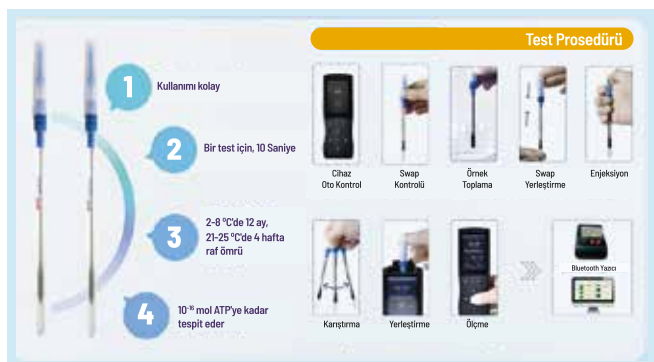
Test Prosedürü

1 Kullanımı kolay

2 Bir test için, 10 Saniye

3 2-8 °C'de 12 ay, 21-25 °C'de 4 hafta raf ömrü

4 $10^{-16}$ mol ATP'ye kadar tespit eder

Cihaz Oto Kontrol

Swap Kontrolü

Örnek Toplama

Swap Yerleştirme

Enjeksiyon

Karıştırma

Yerleştirme

Ölçme

Bluetooth Yazıcı